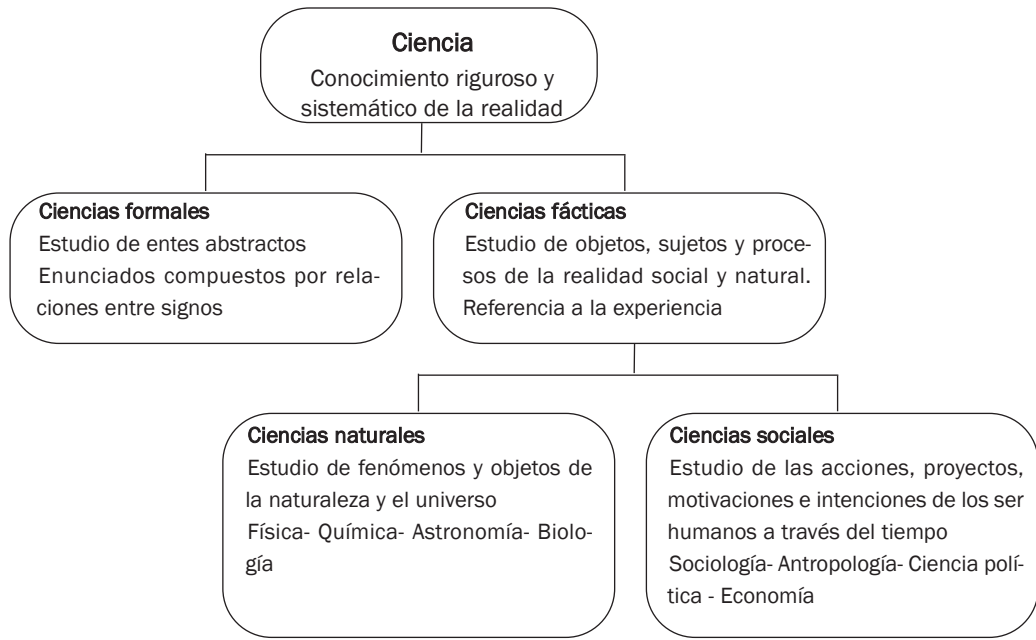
Ciencia
Conocimiento riguroso y sistemático de la realidad

Ciencias formales
Estudio de entes abstractos
Enunciados compuestos por relaciones entre signos

Ciencias fácticas
Estudio de objetos, sujetos y procesos de la realidad social y natural.
Referencia a la experiencia

Ciencias naturales
Estudio de fenómenos y objetos de la naturaleza y el universo
Física- Química- Astronomía- Biología

Ciencias sociales
Estudio de las acciones, proyectos, motivaciones e intenciones de los ser humanos a través del tiempo
Sociología- Antropología- Ciencia política - Economía